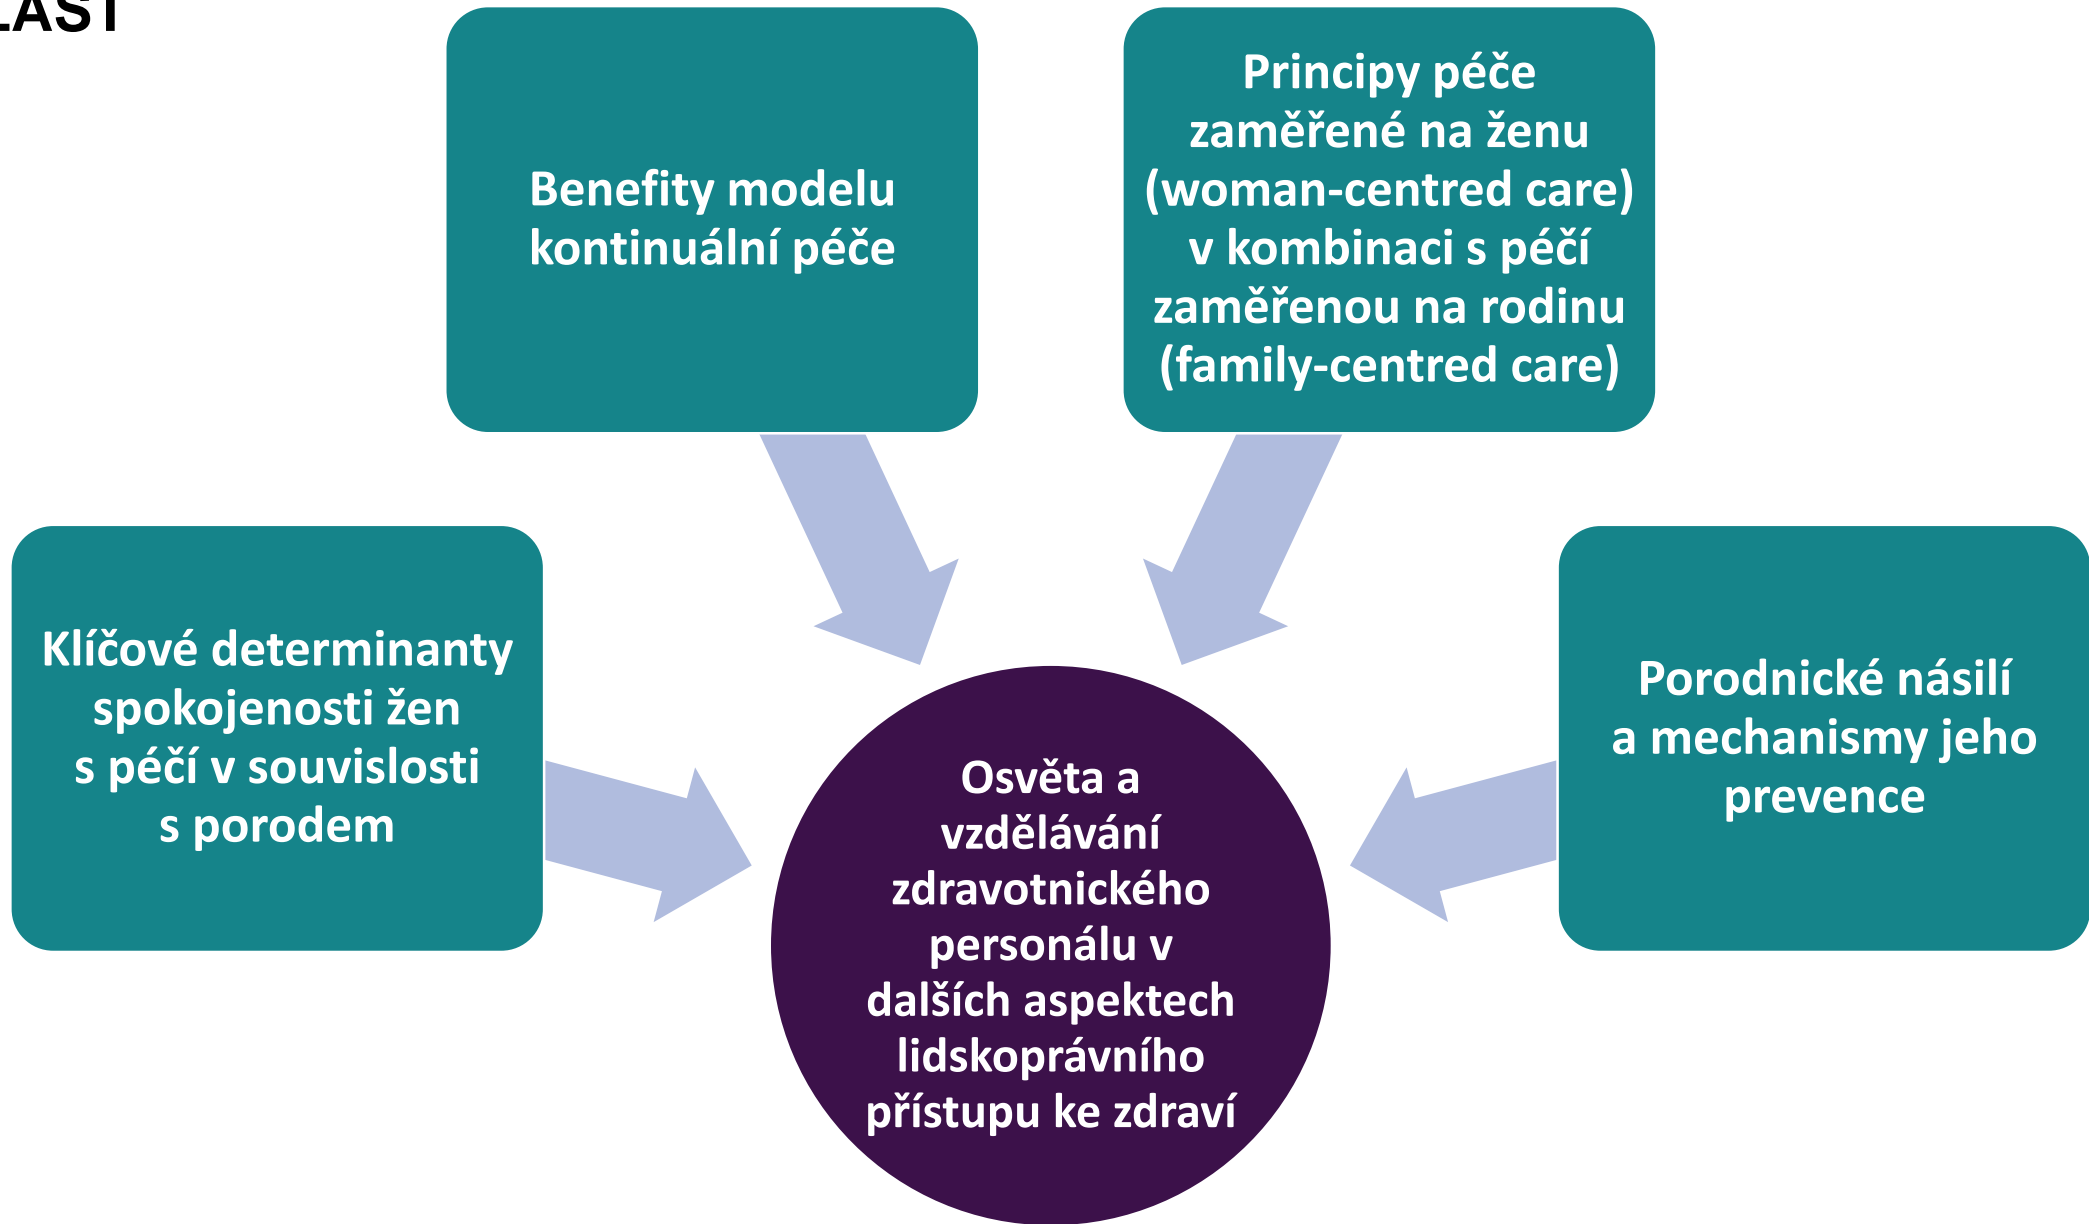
LAST

Benefity modelu kontinuální péče

Principy péče zaměřené na ženu (woman-centred care) v kombinaci s péčí zaměřenou na rodinu (family-centred care)

Klíčové determinanty spokojenosti žen s péčí v souvislosti s porodem

Porodnické násilí a mechanismy jeho prevence

Osvěta a vzdělávání zdravotnického personálu v dalších aspektech lidskoprávního přístupu ke zdraví